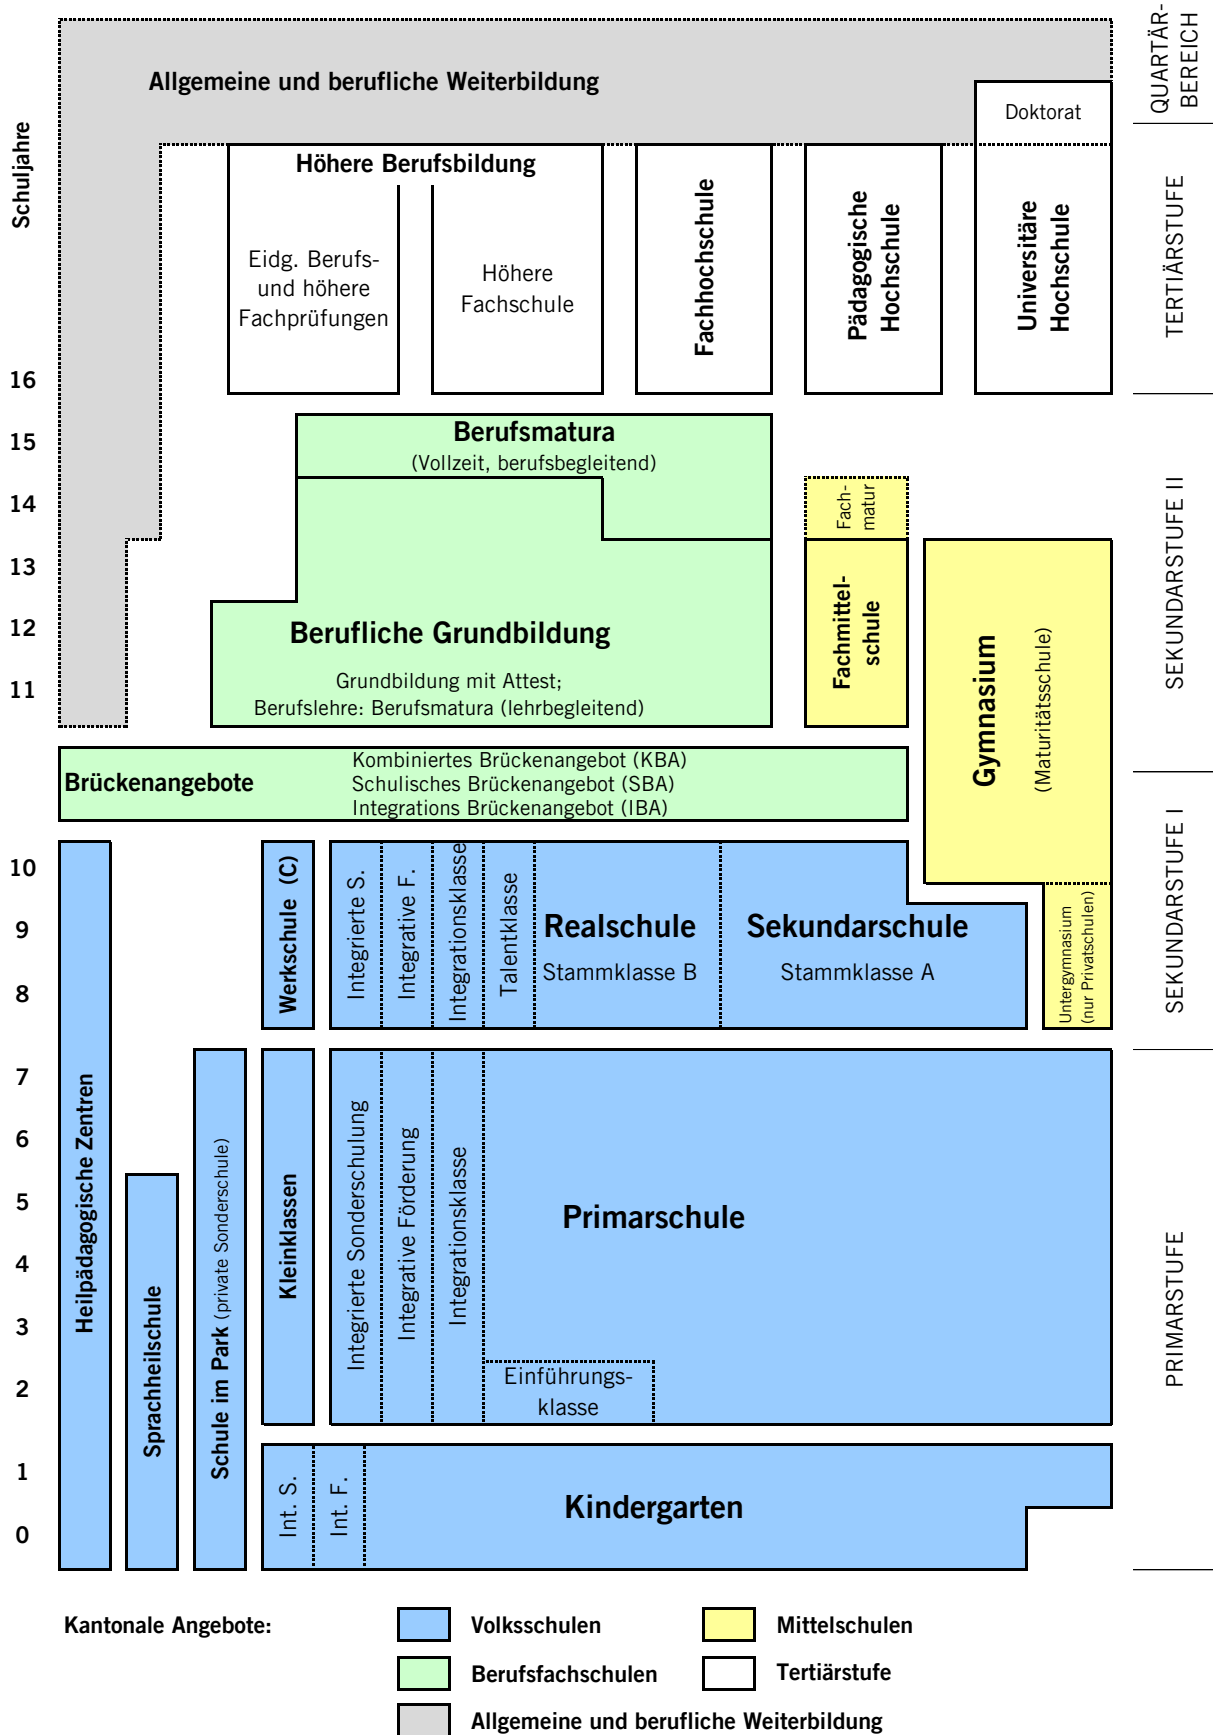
Schuljahre

Allgemeine und berufliche Weiterbildung

QUARTÄR-BEREICH

Doktorat

Höhere Berufsbildung

Eidg. Berufs- und höhere Fachprüfungen

Höhere Fachschule

Fachhochschule

Pädagogische Hochschule

Universitäre Hochschule

TERTIÄRSTUFE

16
15
14
13
12
11

Berufsmatura
(Vollzeit, berufsbegleitend)

Fach-matur

Fachmittel-schule

Berufliche Grundbildung
Grundbildung mit Attest;
Berufslehre: Berufsmatura (lehrbegleitend)

Gymnasium
(Maturitätsschule)

SEKUNDARSTUFE II

Brückenangebote
Kombiniertes Brückenangebot (KBA)
Schulisches Brückenangebot (SBA)
Integrations Brückenangebot (IBA)

10
9
8

Werkschule (C)

Integrierte S.
Integrative F.
Integrationsklasse
Talentklasse

Realschule
Stammklasse B

Sekundarschule
Stammklasse A

Untergymnasium (nur Privatschulen)

SEKUNDARSTUFE I

7
6
5
4
3
2

Heilpädagogische Zentren

Sprachheilschule

Schule im Park (private Sonderschule)

Kleinklassen

Integrierte Sonderschulung
Integrative Förderung
Integrationsklasse

Primarschule

Einführungs-klasse

PRIMARSTUFE

1
0

Int. S.
Int. F.

Kindergarten

Kantonale Angebote:
Volksschulen
Mittelschulen
Berufsfachschulen
Tertiärstufe
Allgemeine und berufliche Weiterbildung